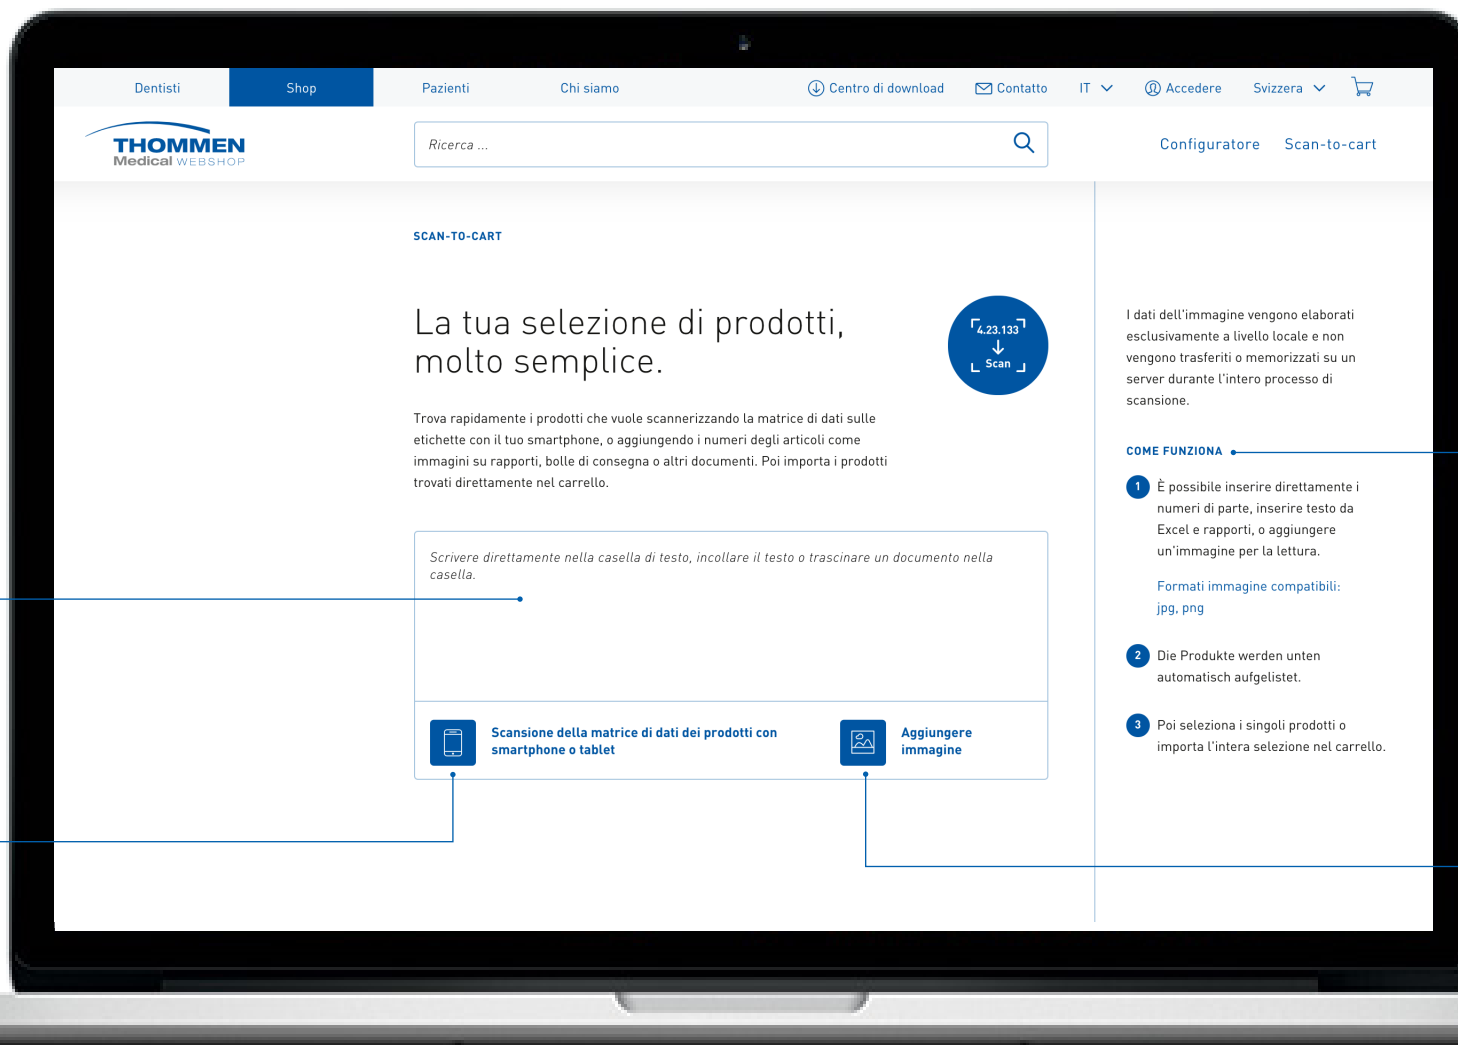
Dentisti Shop Pazienti Chi siamo

Centro di download Contatto IT Accedere Svizzera

THOMMEN Medical WEBSHOP

Ricerca ...

Configuratore Scan-to-cart

SCAN-TO-CART

La tua selezione di prodotti, molto semplice.

4.23.133 Scan

Trova rapidamente i prodotti che vuole scannerizzando la matrice di dati sulle etichette con il tuo smartphone, o aggiungendo i numeri degli articoli come immagini su rapporti, bolle di consegna o altri documenti. Poi importa i prodotti trovati direttamente nel carrello.

Scrivere direttamente nella casella di testo, incollare il testo o trascinare un documento nella casella.

Scansione della matrice di dati dei prodotti con smartphone o tablet

Aggiungere immagine

I dati dell'immagine vengono elaborati esclusivamente a livello locale e non vengono trasferiti o memorizzati su un server durante l'intero processo di scansione.

COME FUNZIONA

1 È possibile inserire direttamente i numeri di parte, inserire testo da Excel e rapporti, o aggiungere un'immagine per la lettura.

Formati immagine compatibili: jpg, png

2 Die Produkte werden unten automatisch aufgelistet.

3 Poi seleziona i singoli prodotti o importa l'intera selezione nel carrello.